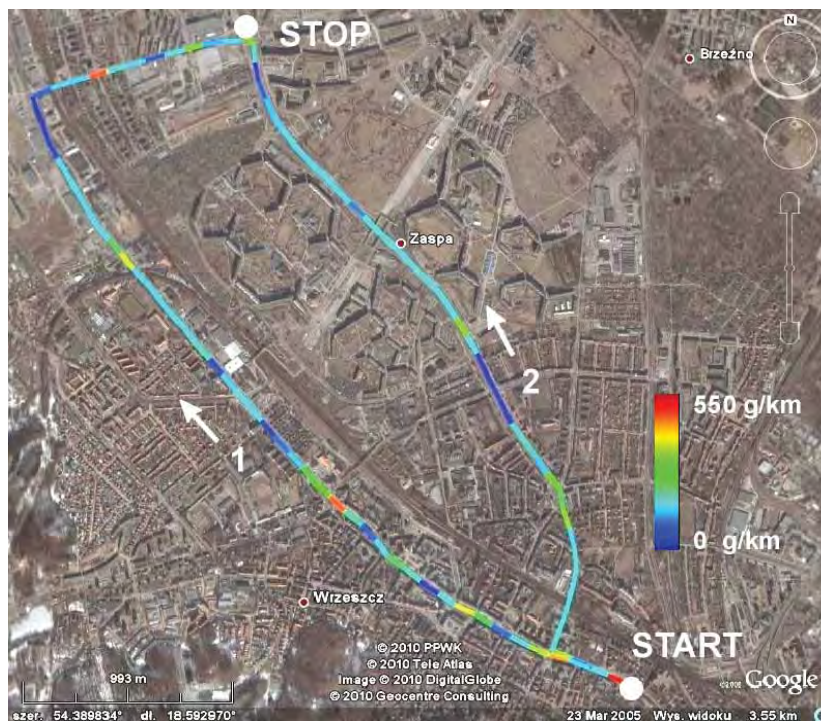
STOP

N

Brzeźno

Zaspa

2

550 g/km

1

0 g/km

Wrzeszcz

START

© 2010 PPWK
© 2010 Tele Atlas
Image © 2010 DigitalGlobe
© 2010 Geocentre Consulting

993 m

Google

szer. 54.389834° dł. 18.592970°

23 Mar 2005 Wys. widoku 3.55 km